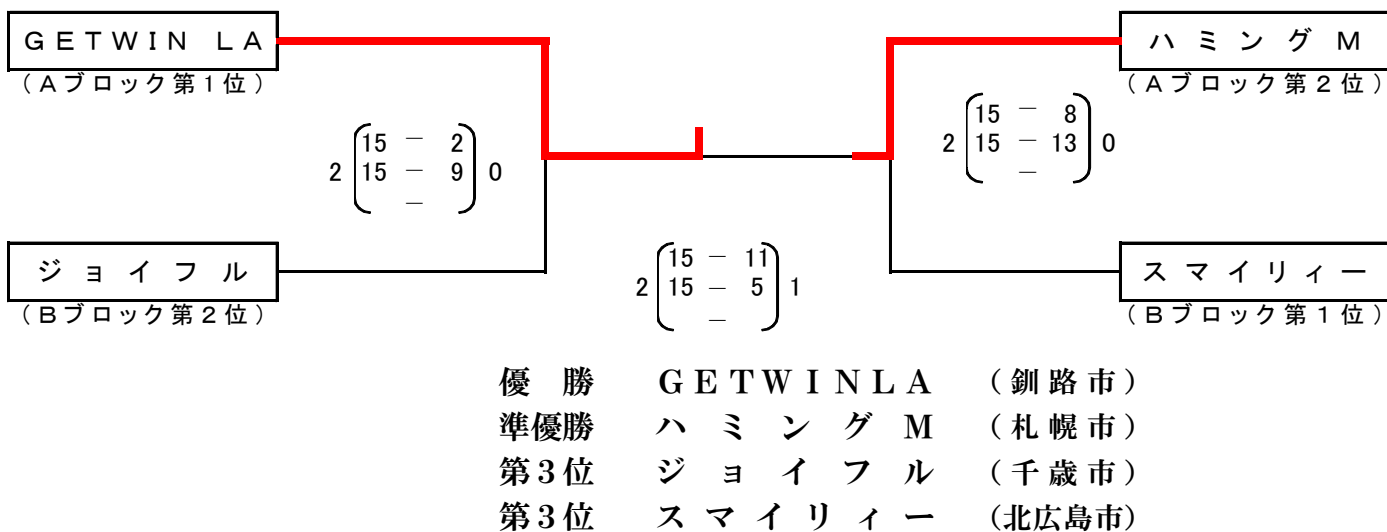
GETWIN LA
（Aブロック第1位）

ハミングM
（Aブロック第2位）

2 (15 － 2, 15 － 9, －) 0

2 (15 － 8, 15 － 13, －) 0

ジョイフル
（Bブロック第2位）

2 (15 － 11, 15 － 5, －) 1

スマイリィー
（Bブロック第1位）

優勝　GETWINLA　（釧路市）
準優勝　ハミングM　（札幌市）
第3位　ジョイフル　（千歳市）
第3位　スマイリィー　（北広島市）